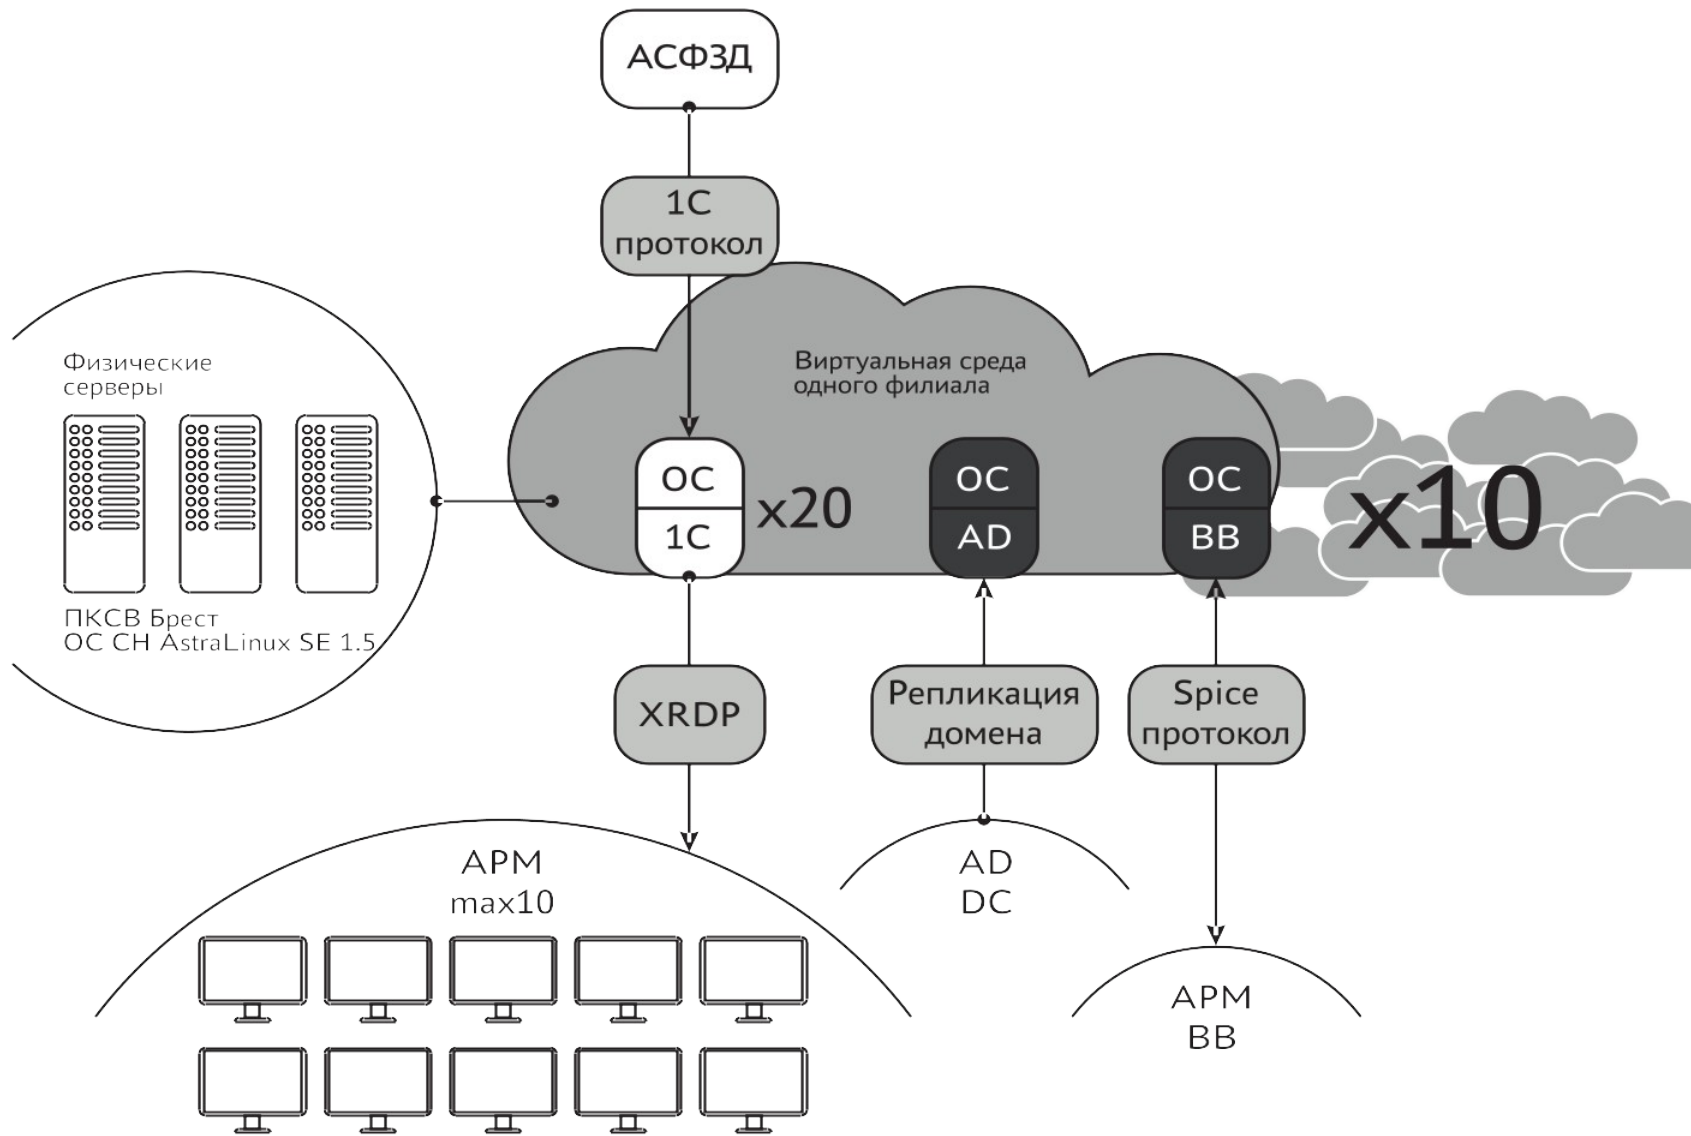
АСФЗД

1С
протокол

Физические
серверы

ПКСВ Брест
ОС СН AstraLinux SE 1.5

Виртуальная среда
одного филиала

ОС
1С

x20

ОС
AD

ОС
ВВ

x10

XRDP

Репликация
домена

Spice
протокол

АРМ
max10

AD
DC

АРМ
ВВ